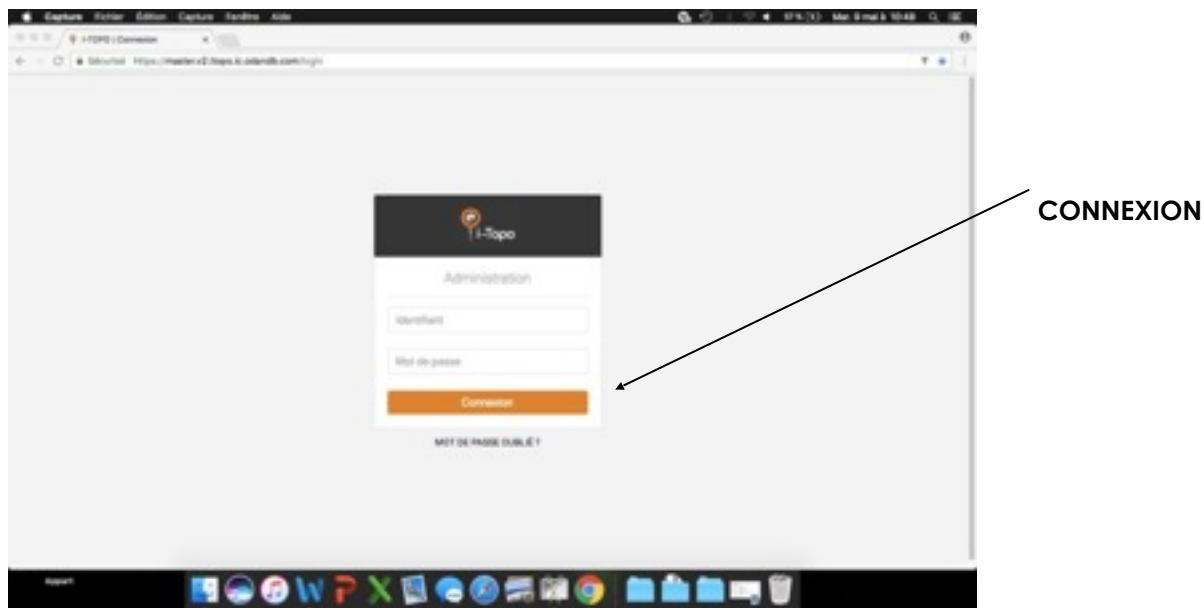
Capture Fichier Édition Capture Fenêtre Aide

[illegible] Mar. 8 mai à 10:48

i-TOPO | Connexion

Sécurisé https://master.v2.itopo.ic.odandb.com/login

i-Topo

Administration

Identifiant

Mot de passe

Connexion

MOT DE PASSE OUBLIÉ ?

CONNEXION